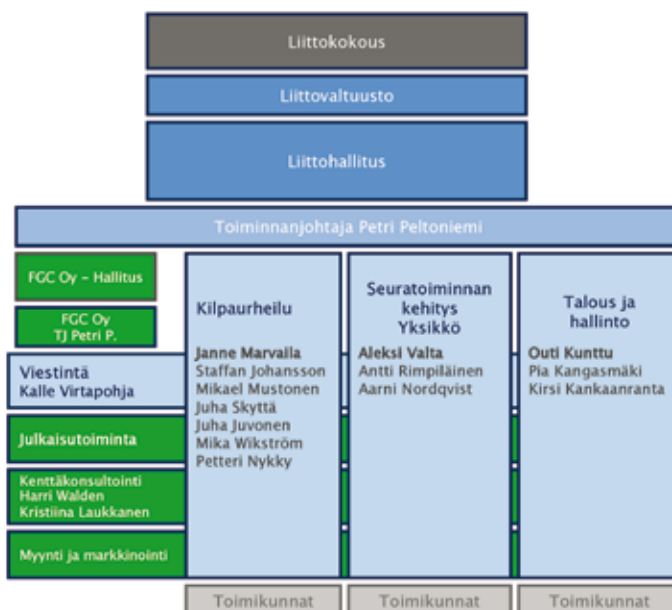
Liittokokous

Liittovaltuusto

Liittohallitus

Toiminnanjohtaja Petri Peltoniemi

FGC Oy – Hallitus

FGC Oy
TJ Petri P.

Viestintä
Kalle Virtapohja

Julkaisutoiminta

Kenttäkonsultointi
Harri Walden
Kristiina Laukkanen

Myynti ja markkinointi

Kilpaurheilu

Janne Marvaila
Staffan Johansson
Mikael Mustonen
Juha Skyttä
Juha Juvonen
Mika Wikström
Petteri Nykky

Seuratoiminnan kehitys Yksikkö

Aleksi Valta
Antti Rimpiläinen
Aarni Nordqvist

Talous ja hallinto

Outi Kunttu
Pia Kangasmäki
Kirsi Kankaanranta

Toimikunnat

Toimikunnat

Toimikunnat